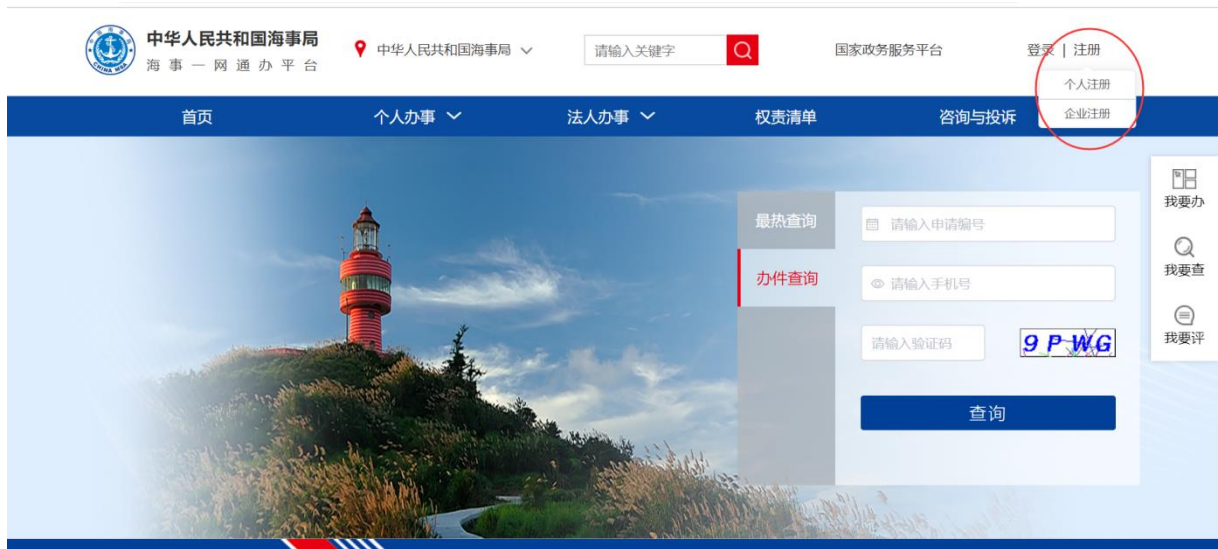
中华人民共和国海事局
海事一网通办平台

中华人民共和国海事局

请输入关键字

国家政务服务平台

登录 | 注册

个人注册

企业注册

首页

个人办事

法人办事

权责清单

咨询与投诉

我要办

我要查

我要评

最热查询

办件查询

请输入申请编号

请输入手机号

请输入验证码

9 P WG

查询